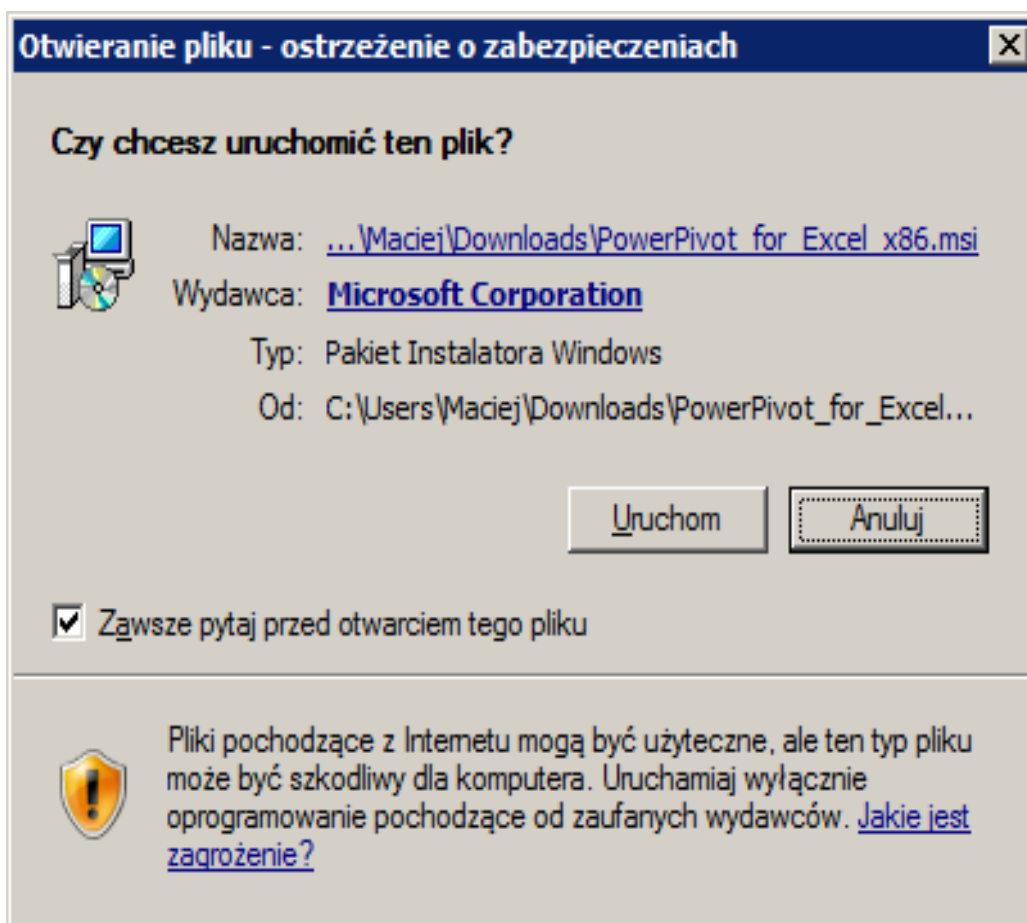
Otwieranie pliku - ostrzeżenie o zabezpieczeniach

Czy chcesz uruchomić ten plik?

Nazwa: ...\Maciej\Downloads\PowerPivot_for_Excel_x86.msi
Wydawca: Microsoft Corporation
Typ: Pakiet Instalatora Windows
Od: C:\Users\Maciej\Downloads\PowerPivot_for_Excel...

Uruchom
Anuluj

Zawsze pytaj przed otwarciem tego pliku

Pliki pochodzące z Internetu mogą być użyteczne, ale ten typ pliku może być szkodliwy dla komputera. Uruchamiaj wyłącznie oprogramowanie pochodzące od zaufanych wydawców. Jakie jest zagrożenie?